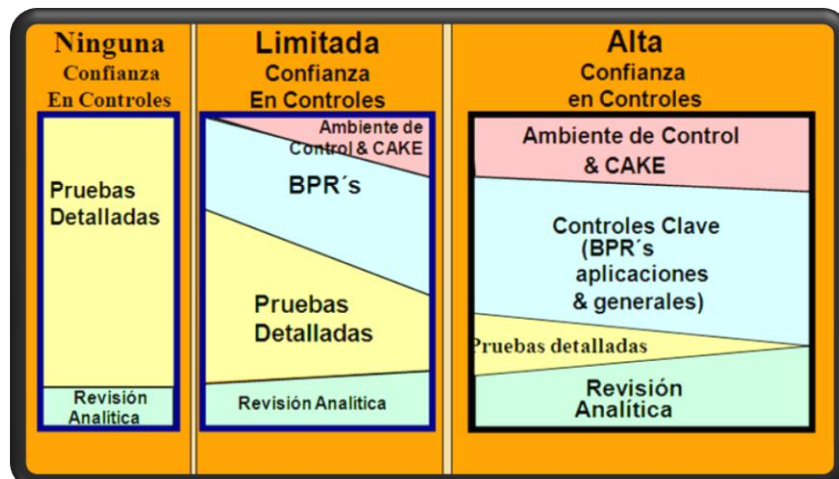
Ninguna
Confianza
En Controles

Pruebas Detalladas

Revisión Analítica

Limitada
Confianza
En Controles

Ambiente de Control & CAKE

BPR´s

Pruebas Detalladas

Revisión Analítica

Alta
Confianza
en Controles

Ambiente de Control & CAKE

Controles Clave (BPR´s aplicaciones & generales)

Pruebas detalladas

Revisión Analítica